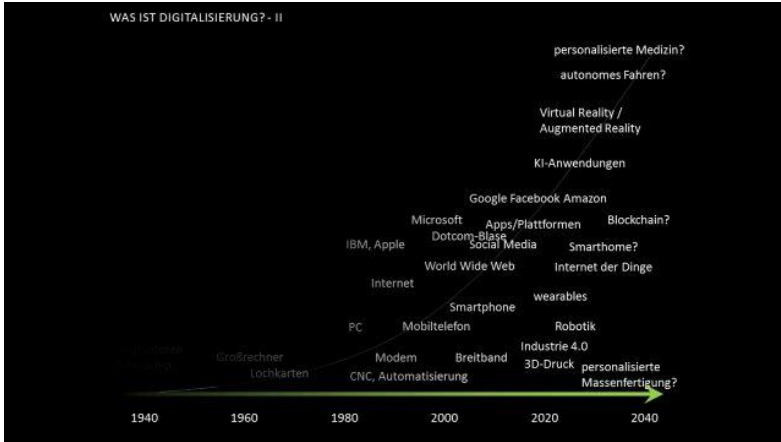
WAS IST DIGITALISIERUNG? - II

personalisierte Medizin?

autonomes Fahren?

Virtual Reality / Augmented Reality

KI-Anwendungen

Google Facebook Amazon

Microsoft

Apps/Plattformen

Blockchain?

Dotcom-Blase

IBM, Apple

Social Media

Smarthome?

World Wide Web

Internet der Dinge

Internet

wearables

Smartphone

PC

Mobiltelefon

Robotik

Industrie 4.0

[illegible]

Großrechner

Modem

Breitband

3D-Druck

personalisierte Massenfertigung?

Lochkarten

CNC, Automatisierung

1940

1960

1980

2000

2020

2040